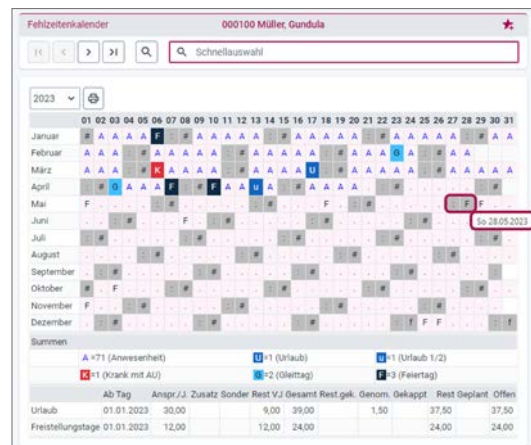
Fehlzeitenkalender 000100 Müller, Gundula

Schnellauswahl

2023

| | 01 | 02 | 03 | 04 | 05 | 06 | 07 | 08 | 09 | 10 | 11 | 12 | 13 | 14 | 15 | 16 | 17 | 18 | 19 | 20 | 21 | 22 | 23 | 24 | 25 | 26 | 27 | 28 | 29 | 30 | 31 |
|---|---|---|---|---|---|---|---|---|---|---|---|---|---|---|---|---|---|---|---|---|---|---|---|---|---|---|---|---|---|---|---|
| Januar | # | A | A | A | A | F | # | A | A | A | A | A | # | A | A | A | A | A | # | A | A | A | A | A | # | A | A | A | A | A | # |
| Februar | A | A | A | # | A | A | A | A | A | # | A | A | A | A | A | # | A | A | A | A | A | # | G | A | A | A | A | # | | | |
| März | A | A | A | # | A | K | A | A | A | # | A | A | A | A | A | # | U | A | A | A | A | # | A | A | A | A | A | # | A | A | A |
| April | # | # | G | A | A | A | F | # | # | F | A | A | U | A | # | # | A | A | A | A | A | # | # | | | | | | | | |
| Mai | F | | | | | | # | | | | | | # | | | | | F | | # | | | | | | | # | F | F | | |
| Juni | | | | # | | | | F | | | # | | | | | | | # | | | | | | | # | | | | | | |
| Juli | # | # | | | | | | # | # | | | | | | # | # | | | | | | # | # | | | | | | # | # | |
| August | | | | | | # | | | | | | | # | | | | | | | # | | | | | | | # | | | | |
| September | | | # | | | | | | | # | | | | | | | # | | | | | | | # | | | | | | | |
| Oktober | # | | F | | | | | # | | | | | | | # | | | | | | | # | | | | | | | # | | F |
| November | F | | | | # | | | | | | | # | | | | | | | # | | | | | | | # | | | | | |
| Dezember | | | # | | | | | | | # | | | | | | | # | | | | | | | # | F | F | | | | | # |

So 28.05.2023

Summen

A =71 (Anwesenheit) U =1 (Urlaub) u =1 (Urlaub 1/2)
K =1 (Krank mit AU) G =2 (Gleittag) F =3 (Feiertag)

| | Ab Tag | Anspr./J. | Zusatz | Sonder | Rest V.J | Gesamt | Rest gek. | Genom. | Gekappt | Rest | Geplant | Offen |
|---|---|---|---|---|---|---|---|---|---|---|---|---|
| Urlaub | 01.01.2023 | 30,00 | | | 9,00 | 39,00 | | 1,50 | | 37,50 | | 37,50 |
| Freistellungstage | 01.01.2023 | 12,00 | | | 12,00 | 24,00 | | | | 24,00 | | 24,00 |